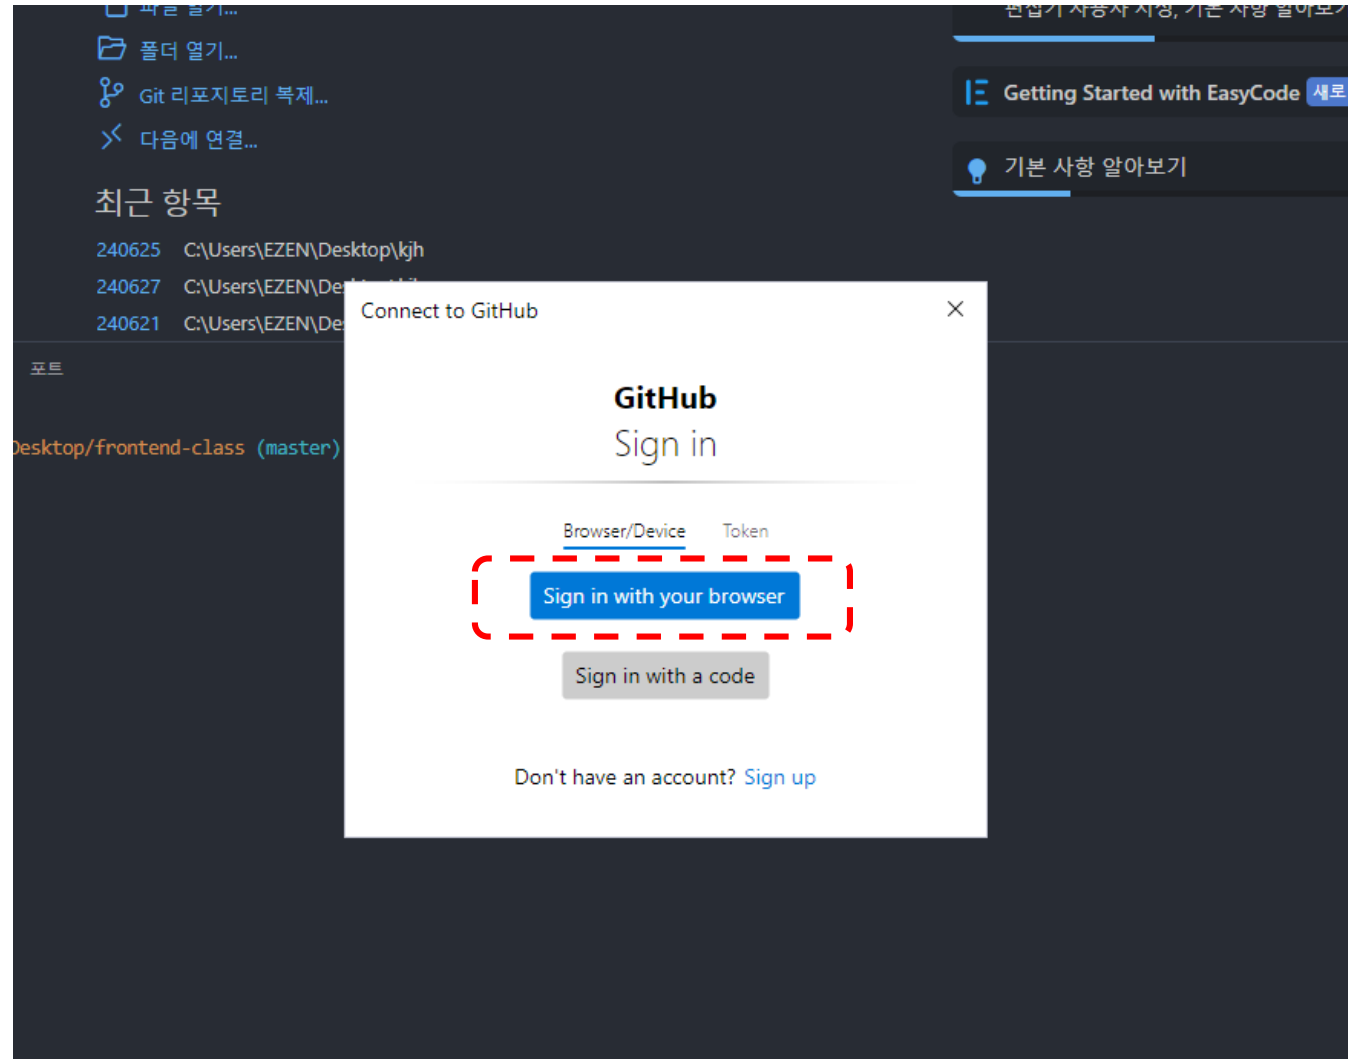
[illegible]

폴더 열기...

Git 리포지토리 복제...

다음에 연결...

최근 항목

240625 C:\Users\EZEN\Desktop\kjh

240627 C:\Users\EZEN\De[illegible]

240621 C:\Users\EZEN\De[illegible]

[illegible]

Getting Started with EasyCode 새로

기본 사항 알아보기

포트

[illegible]esktop/frontend-class (master)

Connect to GitHub

GitHub

Sign in

Browser/Device Token

Sign in with your browser

Sign in with a code

Don't have an account? Sign up